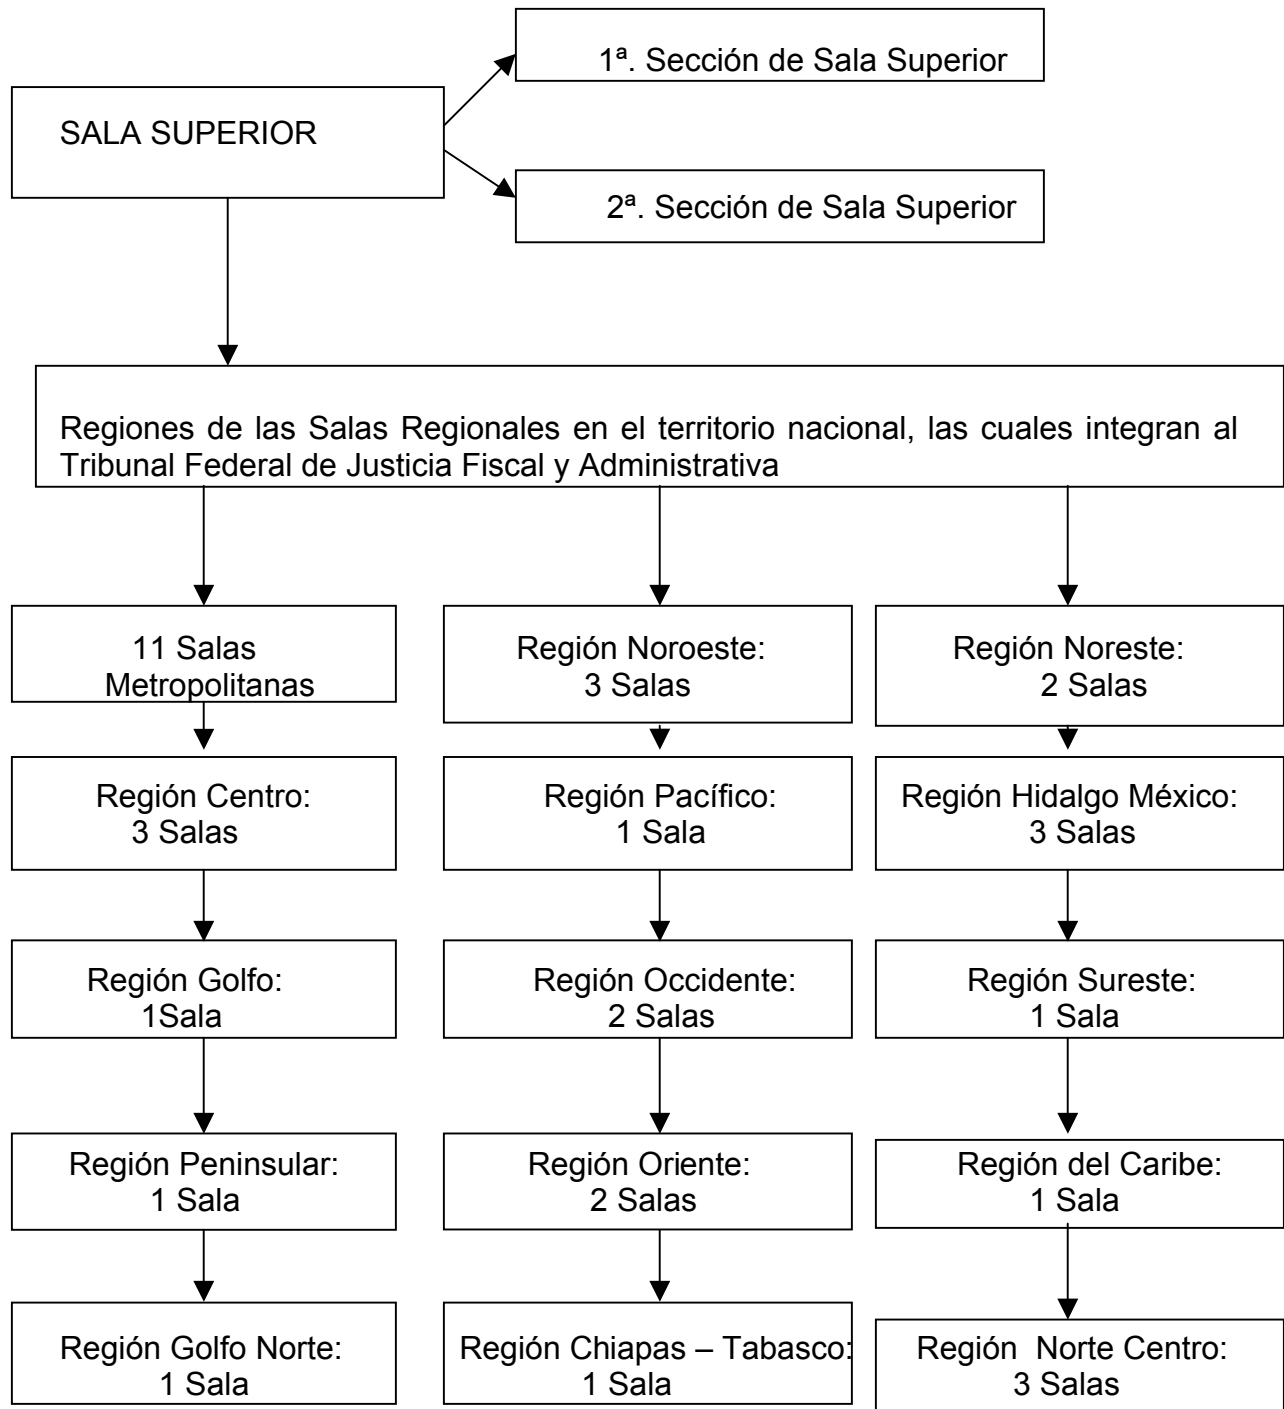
SALA SUPERIOR

1ª. Sección de Sala Superior

2ª. Sección de Sala Superior

Regiones de las Salas Regionales en el territorio nacional, las cuales integran al Tribunal Federal de Justicia Fiscal y Administrativa

11 Salas Metropolitanas

Región Centro: 3 Salas

Región Golfo: 1Sala

Región Peninsular: 1 Sala

Región Golfo Norte: 1 Sala

Región Noroeste: 3 Salas

Región Pacífico: 1 Sala

Región Occidente: 2 Salas

Región Oriente: 2 Salas

Región Chiapas – Tabasco: 1 Sala

Región Noreste: 2 Salas

Región Hidalgo México: 3 Salas

Región Sureste: 1 Sala

Región del Caribe: 1 Sala

Región Norte Centro: 3 Salas